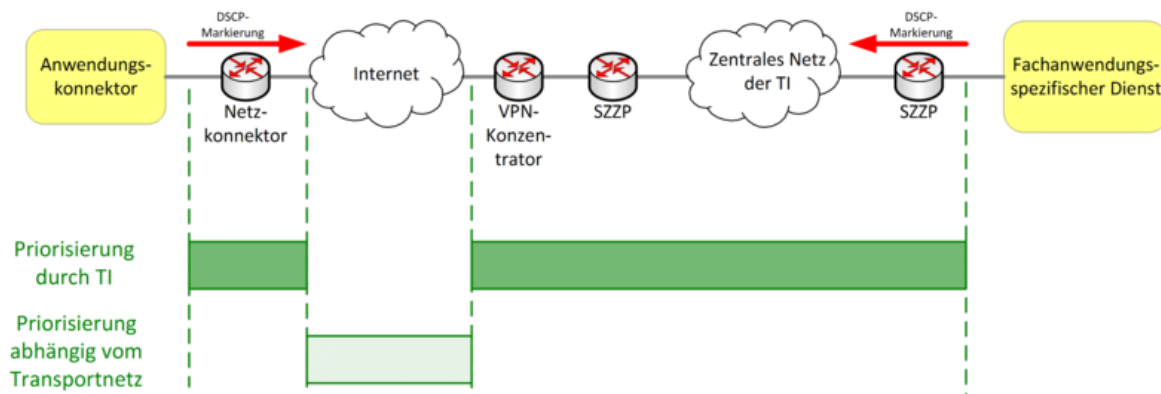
DSCP-Markierung

Anwendungskonnektor

Netzkonnektor

Internet

VPN-Konzentrator

SZZP

Zentrales Netz der TI

DSCP-Markierung

SZZP

Fachanwendungsspezifischer Dienst

Priorisierung durch TI

Priorisierung abhängig vom Transportnetz